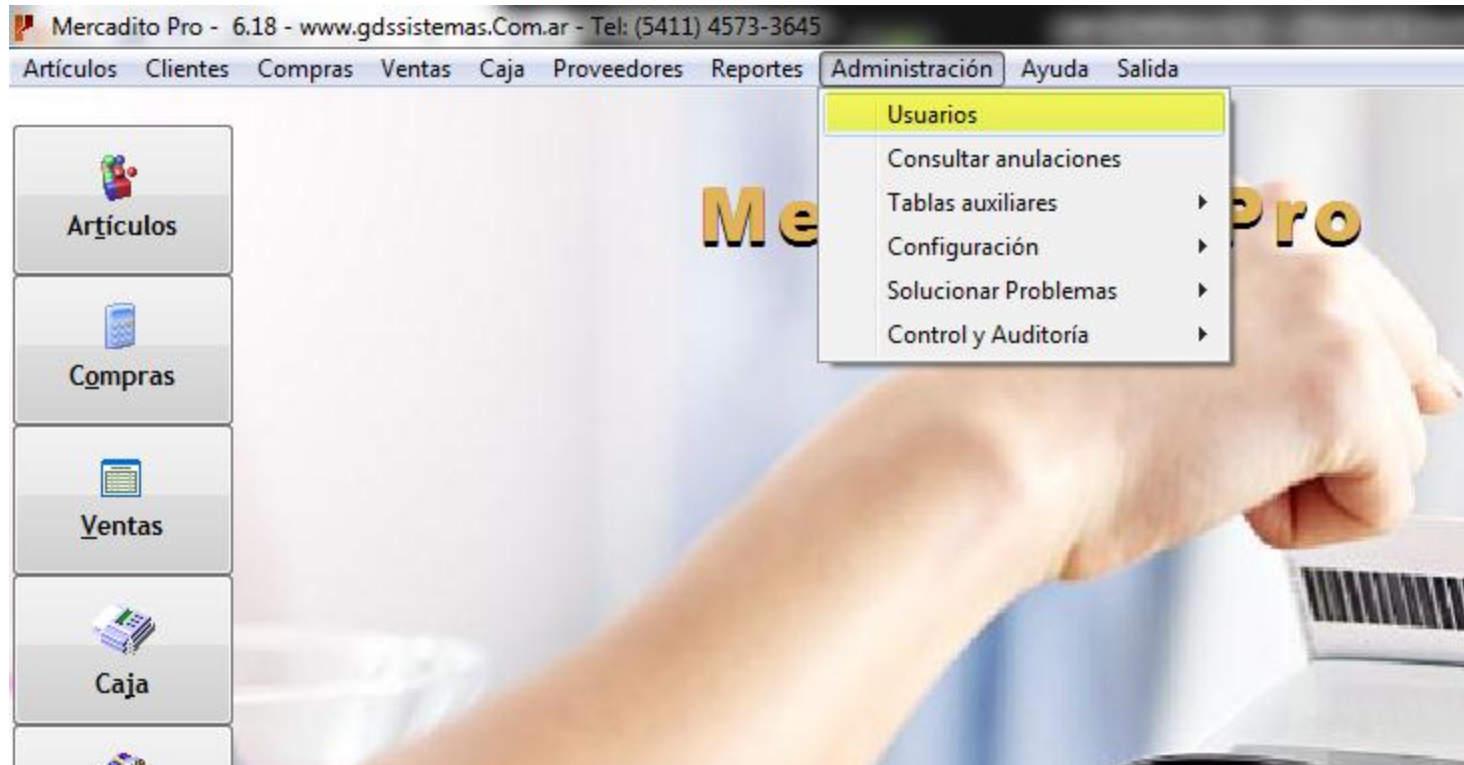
Mercadito Pro - 6.18 - www.gdssistemas.Com.ar - Tel: (5411) 4573-3645

Artículos Clientes Compras Ventas Caja Proveedores Reportes Administración Ayuda Salida

Usuarios
Consultar anulaciones
Tablas auxiliares
Configuración
Solucionar Problemas
Control y Auditoría

Me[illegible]Pro

Artículos

Compras

Ventas

Caja